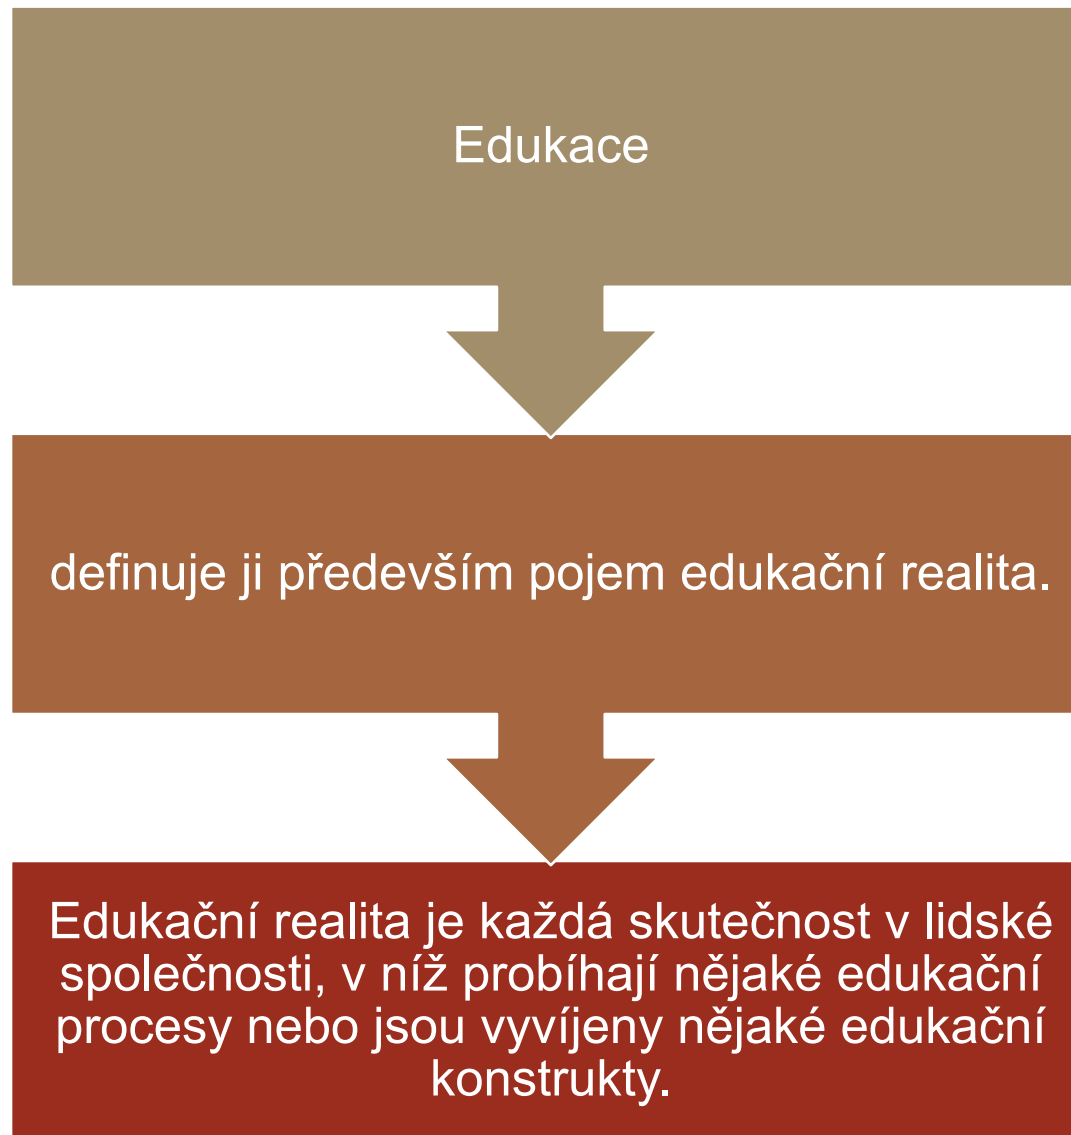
Edukace

definuje ji především pojem edukační realita.

Edukační realita je každá skutečnost v lidské společnosti, v níž probíhají nějaké edukační procesy nebo jsou vyvíjeny nějaké edukační konstrukty.